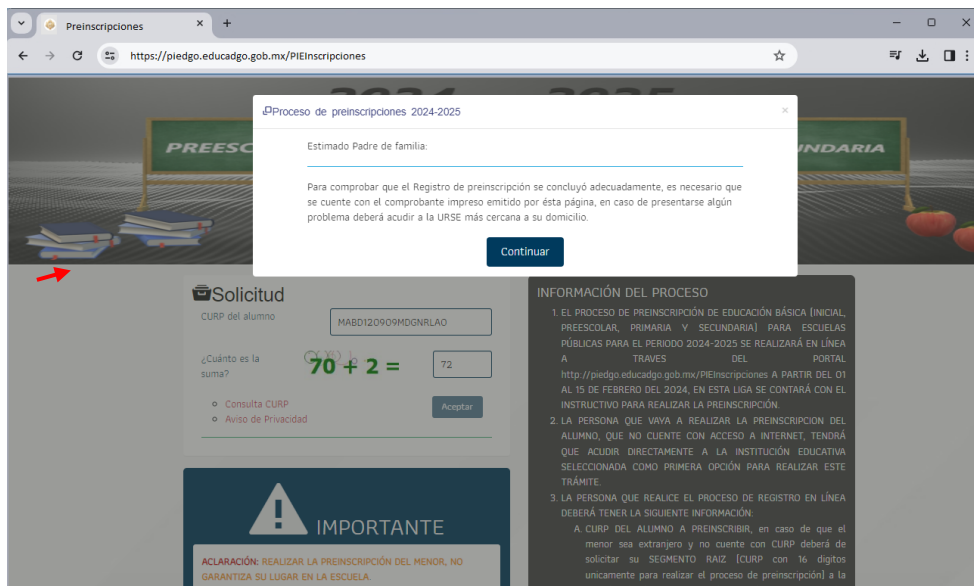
Preinscripciones

https://piedgo.educadgo.gob.mx/PIEInscripciones

PREESC

UNDARIA

Proceso de preinscripciones 2024-2025

Estimado Padre de familia:

Para comprobar que el Registro de preinscripción se concluyó adecuadamente, es necesario que se cuente con el comprobante impreso emitido por ésta página, en caso de presentarse algún problema deberá acudir a la URSE más cercana a su domicilio.

Continuar

Solicitud

CURP del alumno

MABD120909MDGNRLA0

¿Cuánto es la suma?

70 + 2 =

72

Consulta CURP

Aviso de Privacidad

Aceptar

IMPORTANTE

ACLARACIÓN: REALIZAR LA PREINSCRIPCIÓN DEL MENOR, NO GARANTIZA SU LUGAR EN LA ESCUELA

INFORMACIÓN DEL PROCESO

1. EL PROCESO DE PREINSCRIPCIÓN DE EDUCACIÓN BÁSICA (INICIAL, PREESCOLAR, PRIMARIA Y SECUNDARIA) PARA ESCUELAS PÚBLICAS PARA EL PERIODO 2024-2025 SE REALIZARÁ EN LÍNEA A TRAVES DEL PORTAL http://piedgo.educadgo.gob.mx/PIEInscripciones A PARTIR DEL 01 AL 15 DE FEBRERO DEL 2024, EN ESTA LIGA SE CONTARÁ CON EL INSTRUCTIVO PARA REALIZAR LA PREINSCRIPCIÓN.

2. LA PERSONA QUE VAYA A REALIZAR LA PREINSCRIPCION DEL ALUMNO, QUE NO CUENTE CON ACCESO A INTERNET, TENDRÁ QUE ACUDIR DIRECTAMENTE A LA INSTITUCIÓN EDUCATIVA SELECCIONADA COMO PRIMERA OPCIÓN PARA REALIZAR ESTE TRÁMITE.

3. LA PERSONA QUE REALICE EL PROCESO DE REGISTRO EN LÍNEA DEBERÁ TENER LA SIGUIENTE INFORMACIÓN:

A. CURP DEL ALUMNO A PREINSCRIBIR, en caso de que el menor sea extranjero y no cuente con CURP deberá de solicitar su SEGMENTO RAIZ (CURP con 16 digitos unicamente para realizar el proceso de preinscripción) a la